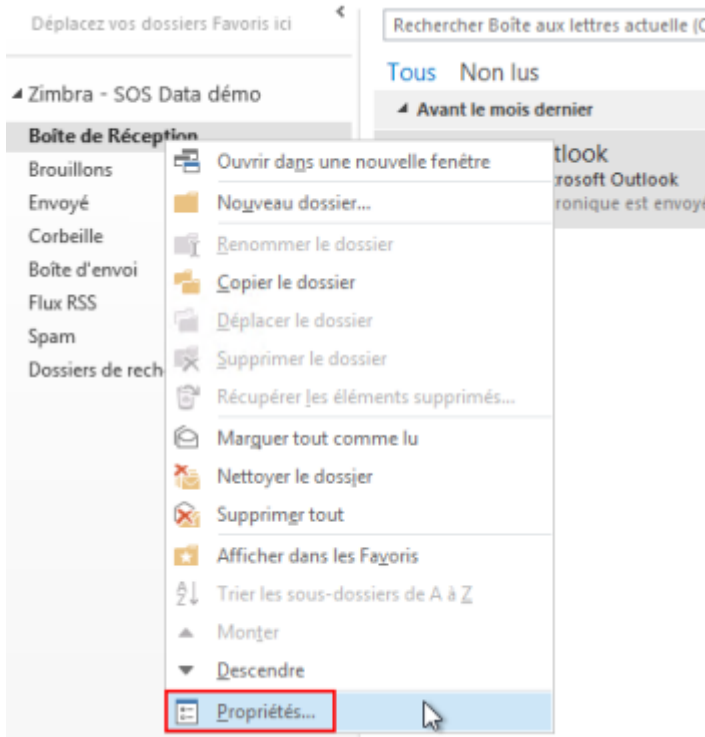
Déplacez vos dossiers Favoris ici

Rechercher Boîte aux lettres actuelle (C

Tous Non lus

Avant le mois dernier

Zimbra - SOS Data démo

Boîte de Réception

Brouillons

Envoyé

Corbeille

Boîte d'envoi

Flux RSS

Spam

Dossiers de rech

tlook
rosoft Outlook
ronique est envoye

Ouvrir dans une nouvelle fenêtre

Nouveau dossier...

Renommer le dossier

Copier le dossier

Déplacer le dossier

Supprimer le dossier

Récupérer les éléments supprimés...

Marquer tout comme lu

Nettoyer le dossier

Supprimer tout

Afficher dans les Favoris

Trier les sous-dossiers de A à Z

Monter

Descendre

Propriétés...